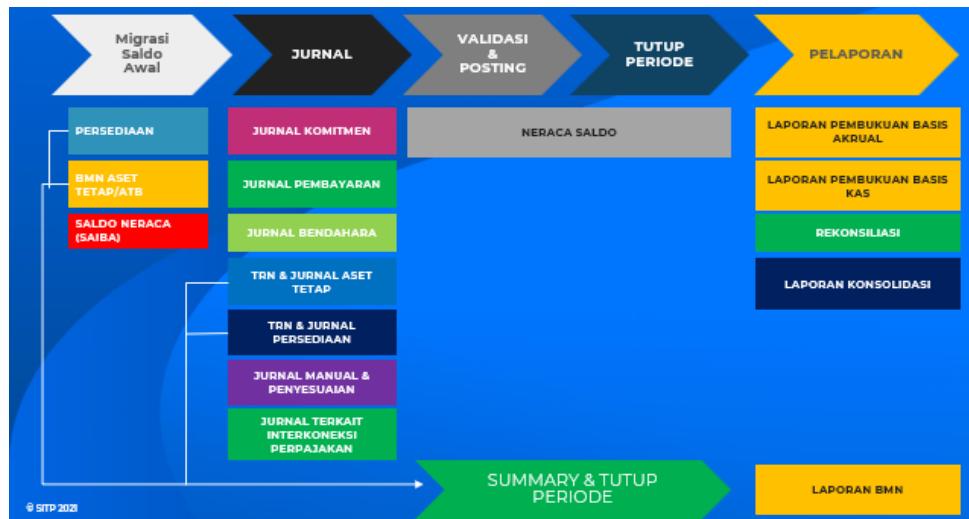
Migrasi Saldo Awal

JURNAL

VALIDASI & POSTING

TUTUP PERIODE

PELAPORAN

PERSEDIAAN

BMN ASET TETAP/ATB

SALDO NERACA (SAIBA)

JURNAL KOMITMEN

JURNAL PEMBAYARAN

JURNAL BENDAHARA

TRN & JURNAL ASET TETAP

TRN & JURNAL PERSEDIAAN

JURNAL MANUAL & PENYESUAIAN

JURNAL TERKAIT INTERKONEKSI PERPAJAKAN

NERACA SALDO

LAPORAN PEMBUKUAN BASIS AKRUAL

LAPORAN PEMBUKUAN BASIS KAS

REKONSILIASI

LAPORAN KONSOLIDASI

SUMMARY & TUTUP PERIODE

LAPORAN BMN

© SITP 2021